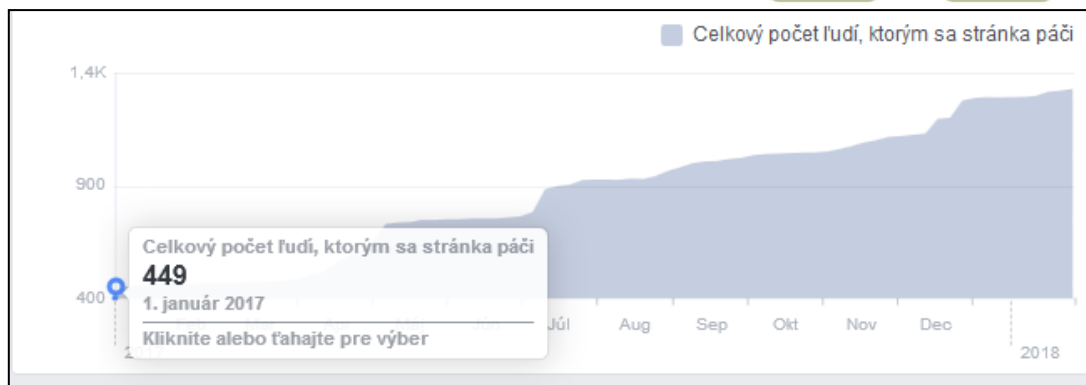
Celkový počet ľudí, ktorým sa stránka páči

1,4K

900

400

Celkový počet ľudí, ktorým sa stránka páči
449
1. január 2017
Kliknite alebo ťahajte pre výber

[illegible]

Jún

Júl

Aug

Sep

Okt

Nov

Dec

2017

2018